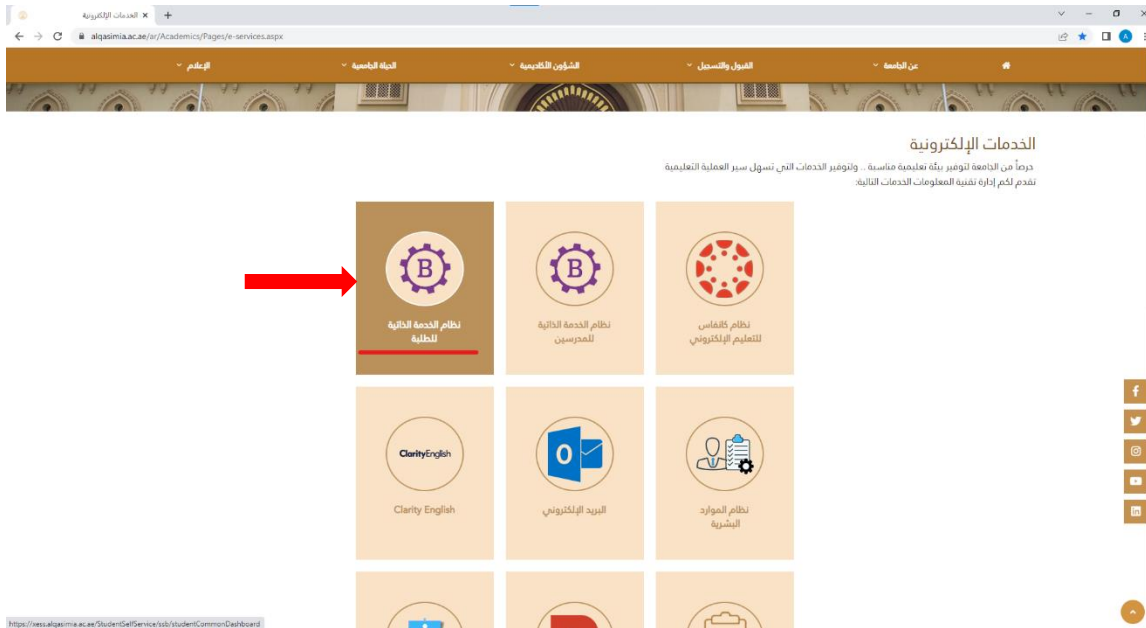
الخدمات الإلكترونية ×  +

alqasimia.ac.ae/ar/Academics/Pages/e-services.aspx

عن الجامعة ˅  القبول والتسجيل ˅  الشؤون الأكاديمية ˅  الحياة الجامعية ˅  الإعلام ˅

الخدمات الإلكترونية

حرصاً من الجامعة لتوفير بيئة تعليمية مناسبة .. ولتوفير الخدمات التي تسهل سير العملية التعليمية تقدم لكم إدارة تقنية المعلومات الخدمات التالية:

B
نظام الخدمة الذاتية للطلبة

B
نظام الخدمة الذاتية للمدرسين

نظام كانفاس للتعليم الإلكتروني

ClarityEnglish
Clarity English

البريد الإلكتروني

نظام الموارد البشرية

https://xess.alqasimia.ac.ae/StudentSelfService/ssb/studentCommonDashboard